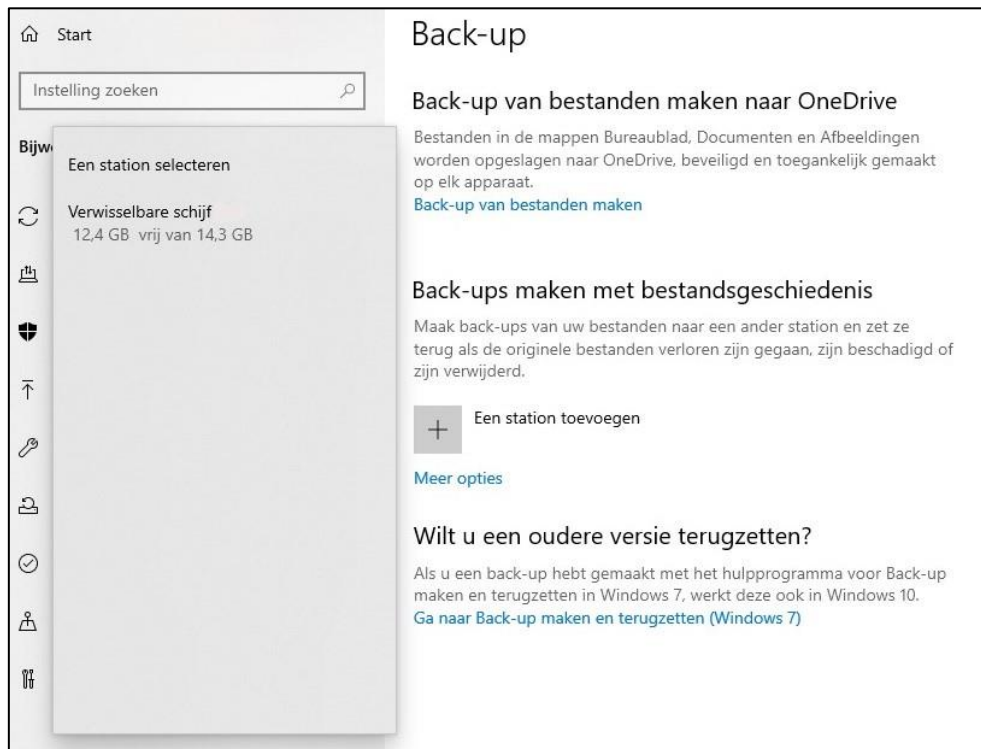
Start

Instelling zoeken

Bijw

Een station selecteren

Verwisselbare schijf
12,4 GB vrij van 14,3 GB

Back-up

Back-up van bestanden maken naar OneDrive

Bestanden in de mappen Bureaublad, Documenten en Afbeeldingen worden opgeslagen naar OneDrive, beveiligd en toegankelijk gemaakt op elk apparaat.

Back-up van bestanden maken

Back-ups maken met bestandsgeschiedenis

Maak back-ups van uw bestanden naar een ander station en zet ze terug als de originele bestanden verloren zijn gegaan, zijn beschadigd of zijn verwijderd.

Een station toevoegen

Meer opties

Wilt u een oudere versie terugzetten?

Als u een back-up hebt gemaakt met het hulpprogramma voor Back-up maken en terugzetten in Windows 7, werkt deze ook in Windows 10.

Ga naar Back-up maken en terugzetten (Windows 7)